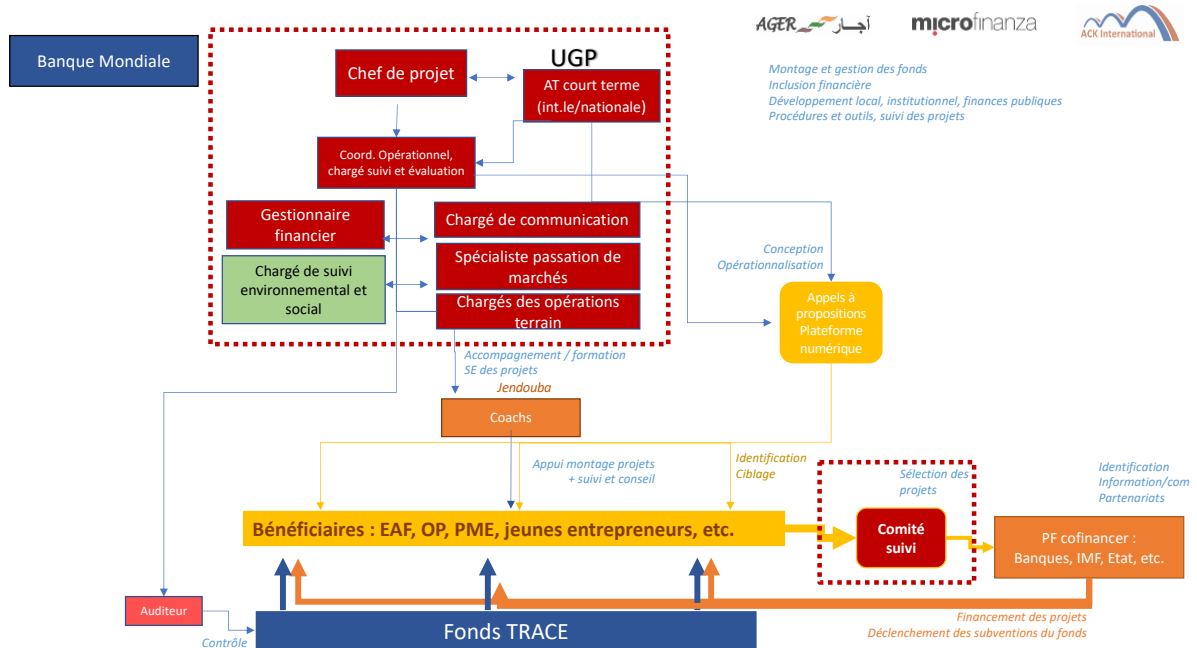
AGER آجار microfinanza ACK International

Banque Mondiale

UGP

Chef de projet

AT court terme (int.le/nationale)

Coord. Opérationnel, chargé suivi et évaluation

Gestionnaire financier

Chargé de communication

Spécialiste passation de marchés

Chargé de suivi environnemental et social

Chargés des opérations terrain

Montage et gestion des fonds
Inclusion financière
Développement local, institutionnel, finances publiques
Procédures et outils, suivi des projets

Conception
Opérationnalisation

Appels à propositions Plateforme numérique

Accompagnement / formation
SE des projets

Jendouba

Coachs

Appui montage projets
+ suivi et conseil

Identification
Ciblage

Sélection des projets

Identification
Information/com
Partenariats

Bénéficiaires : EAF, OP, PME, jeunes entrepreneurs, etc.

Comité suivi

PF cofinancer : Banques, IMF, Etat, etc.

Auditeur

Contrôle

Fonds TRACE

Financement des projets
Déclenchement des subventions du fonds